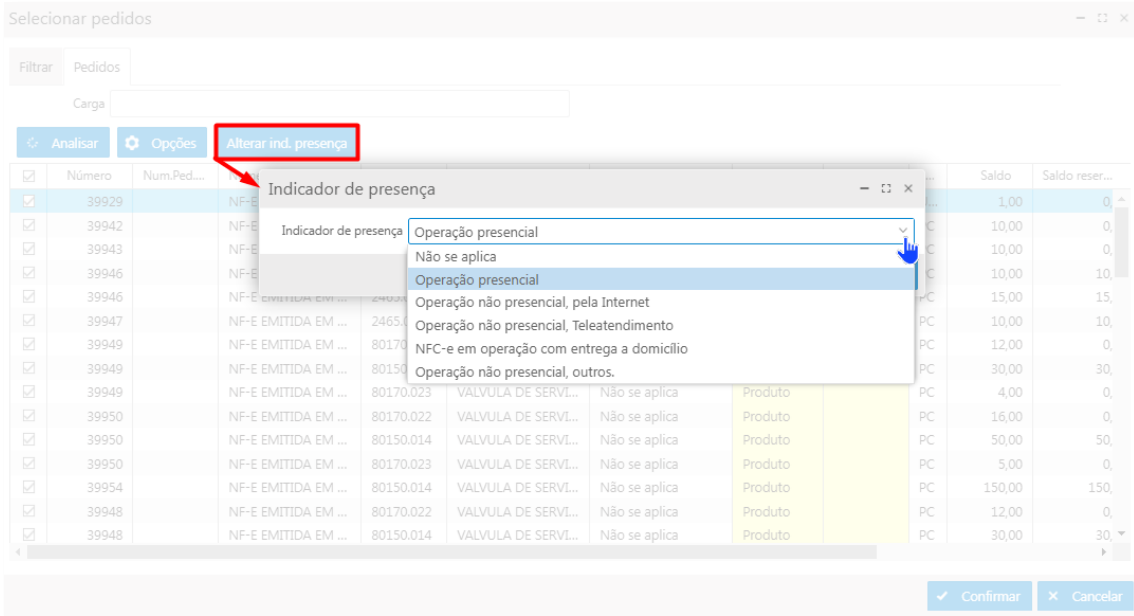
Selecionar pedidos

Filtrar Pedidos

Carga

Analisar Opções Alterar ind. presença

Indicador de presença

Indicador de presença Operação presencial

Não se aplica
Operação presencial
Operação não presencial, pela Internet
Operação não presencial, Teleatendimento
NFC-e em operação com entrega a domicílio
Operação não presencial, outros.

| | Número | Num.Ped... | | | | | | | | Saldo | Saldo reser... |
|---|---|---|---|---|---|---|---|---|---|---|---|
| | 39929 | | NF-E | | | | | | | 1,00 | 0, |
| | 39942 | | NF-E | | | | | | PC | 10,00 | 0, |
| | 39943 | | NF-E | | | | | | PC | 10,00 | 0, |
| | 39946 | | NF-E | | | | | | PC | 10,00 | 10, |
| | 39946 | | NF-E EMITIDA EM ... | 2465. | | | | | PC | 15,00 | 15, |
| | 39947 | | NF-E EMITIDA EM ... | 2465. | | | | | PC | 10,00 | 10, |
| | 39949 | | NF-E EMITIDA EM ... | 80170 | | | | | PC | 12,00 | 0, |
| | 39949 | | NF-E EMITIDA EM ... | 80150 | | | | | PC | 30,00 | 30, |
| | 39949 | | NF-E EMITIDA EM ... | 80170.023 | VALVULA DE SERVI... | Não se aplica | Produto | | PC | 4,00 | 0, |
| | 39950 | | NF-E EMITIDA EM ... | 80170.022 | VALVULA DE SERVI... | Não se aplica | Produto | | PC | 16,00 | 0, |
| | 39950 | | NF-E EMITIDA EM ... | 80150.014 | VALVULA DE SERVI... | Não se aplica | Produto | | PC | 50,00 | 50, |
| | 39950 | | NF-E EMITIDA EM ... | 80170.023 | VALVULA DE SERVI... | Não se aplica | Produto | | PC | 5,00 | 0, |
| | 39954 | | NF-E EMITIDA EM ... | 80150.014 | VALVULA DE SERVI... | Não se aplica | Produto | | PC | 150,00 | 150, |
| | 39948 | | NF-E EMITIDA EM ... | 80170.022 | VALVULA DE SERVI... | Não se aplica | Produto | | PC | 12,00 | 0, |
| | 39948 | | NF-E EMITIDA EM ... | 80150.014 | VALVULA DE SERVI... | Não se aplica | Produto | | PC | 30,00 | 30, |

Confirmar Cancelar